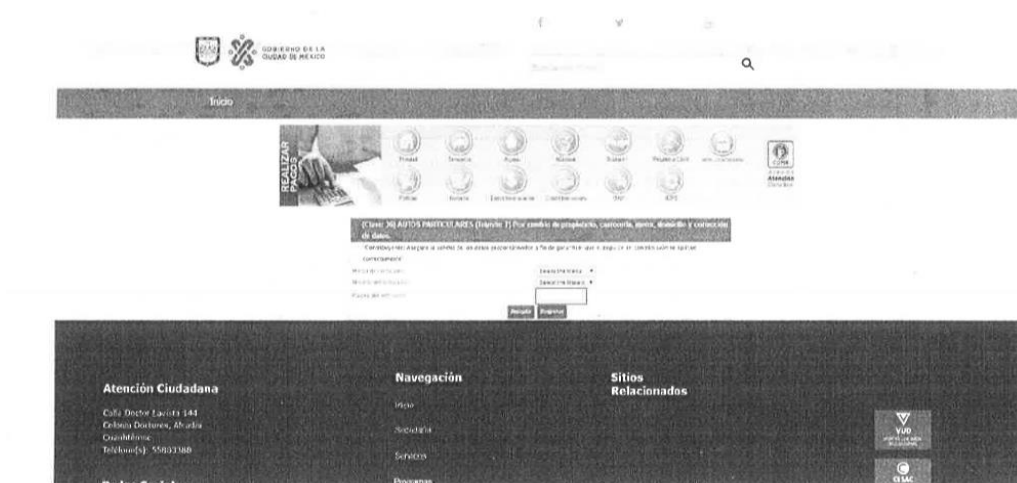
GOBIERNO DE LA CIUDAD DE MÉXICO

Inicio

REALIZAR PAGOS

Predial
Tenencia
Agua
Nómina
Sueldo
Registro Civil
Licencia
Policía
Notaría
Establecimientos
Control vehicular
ISN
ISH

CDMX
Atención Ciudadana

(Clave 36) AUTOS PARTICULARES (Trámite 7) Por cambio de propietario, carrocería, motor, domicilio y corrección de datos.

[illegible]

Marca del vehículo: Seleccione Marca
Modelo del vehículo: Seleccione Modelo
Placas del vehículo:

Aceptar
Regresar

Atención Ciudadana

Calle Doctor Lavista 144
Colonia Doctores, Alcaldía Cuauhtémoc
Teléfono(s): 55033388

Navegación

Inicio
Secretaría
Servicios
Programas

Sitios Relacionados

VUD

CESAC